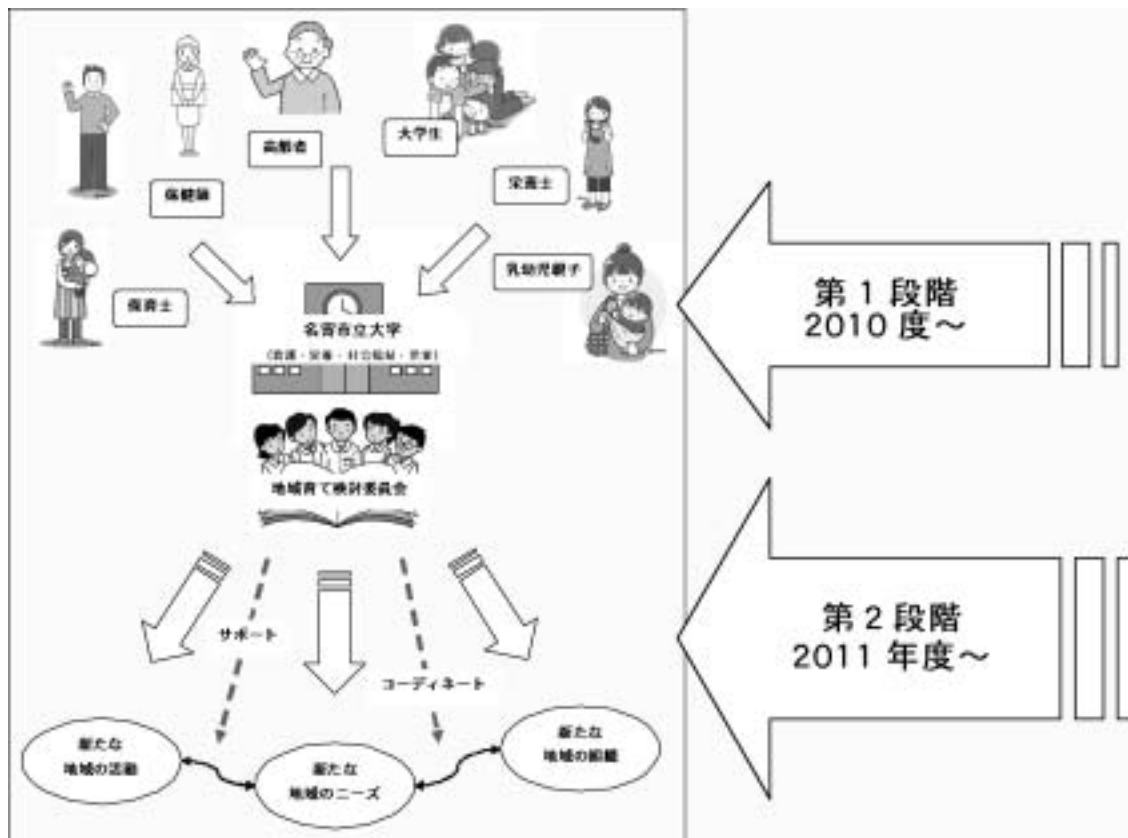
高齢者

大学生

保健師

栄養士

乳幼児親子

保育士

名古屋市立大学

（看護・栄養・社会福祉・医療）

地域育て検討委員会

サポート

コーディネート

新たな
地域の活動

新たな
地域のニーズ

新たな
地域の組織

第 1 段階
2010 度～

第 2 段階
2011 年度～